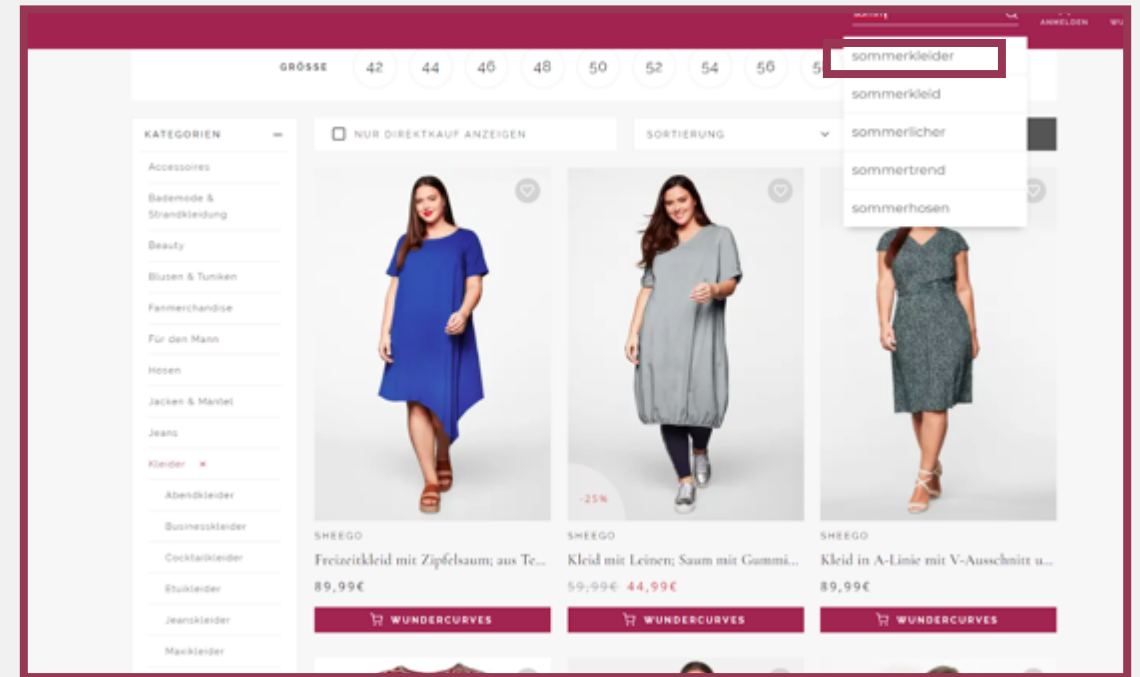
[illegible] ANMELDEN WU

GRÖSSE 42 44 46 48 50 52 54 56 5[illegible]

sommerkleider
sommerkleid
sommerlicher
sommertrend
sommerhosen

KATEGORIEN –
Accessoires
Bademode & Strandkleidung
Beauty
Blusen & Tuniken
Fanmerchandise
Für den Mann
Hosen
Jacken & Mäntel
Jeans
Kleider ×
Abendkleider
Businesskleider
Cocktailkleider
Etuikleider
Jeanskleider
Maxikleider

NUR DIREKTKAUF ANZEIGEN
SORTIERUNG

SHEEGO
Freizeitkleid mit Zipfelsaum; aus Te...
89,99€
WUNDERCURVES

-25%
SHEEGO
Kleid mit Leinen; Saum mit Gummi...
59,99€ 44,99€
WUNDERCURVES

SHEEGO
Kleid in A-Linie mit V-Ausschnitt u...
89,99€
WUNDERCURVES